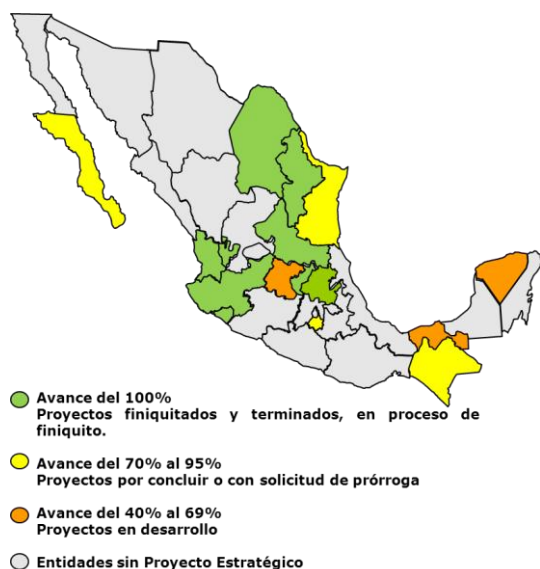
Avance del 100%
Proyectos finiquitados y terminados, en proceso de finiquito.

Avance del 70% al 95%
Proyectos por concluir o con solicitud de prórroga

Avance del 40% al 69%
Proyectos en desarrollo

Entidades sin Proyecto Estratégico